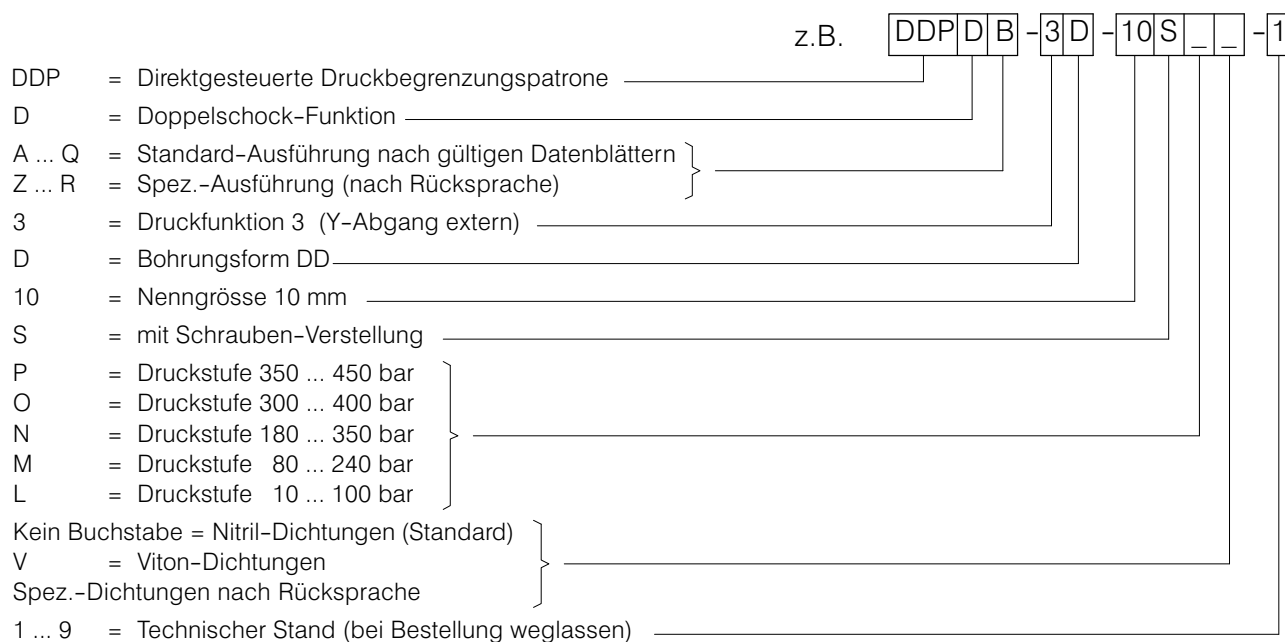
z.B. DDP D B - 3 D - 10 S _ _ - 1

DDP = Direktgesteuerte Druckbegrenzungspatrone
D = Doppelschock-Funktion
A ... Q = Standard-Ausführung nach gültigen Datenblättern
Z ... R = Spez.-Ausführung (nach Rücksprache)
3 = Druckfunktion 3 (Y-Abgang extern)
D = Bohrungsform DD
10 = Nenngrösse 10 mm
S = mit Schrauben-Verstellung
P = Druckstufe 350 ... 450 bar
O = Druckstufe 300 ... 400 bar
N = Druckstufe 180 ... 350 bar
M = Druckstufe 80 ... 240 bar
L = Druckstufe 10 ... 100 bar
Kein Buchstabe = Nitril-Dichtungen (Standard)
V = Viton-Dichtungen
Spez.-Dichtungen nach Rücksprache
1 ... 9 = Technischer Stand (bei Bestellung weglassen)